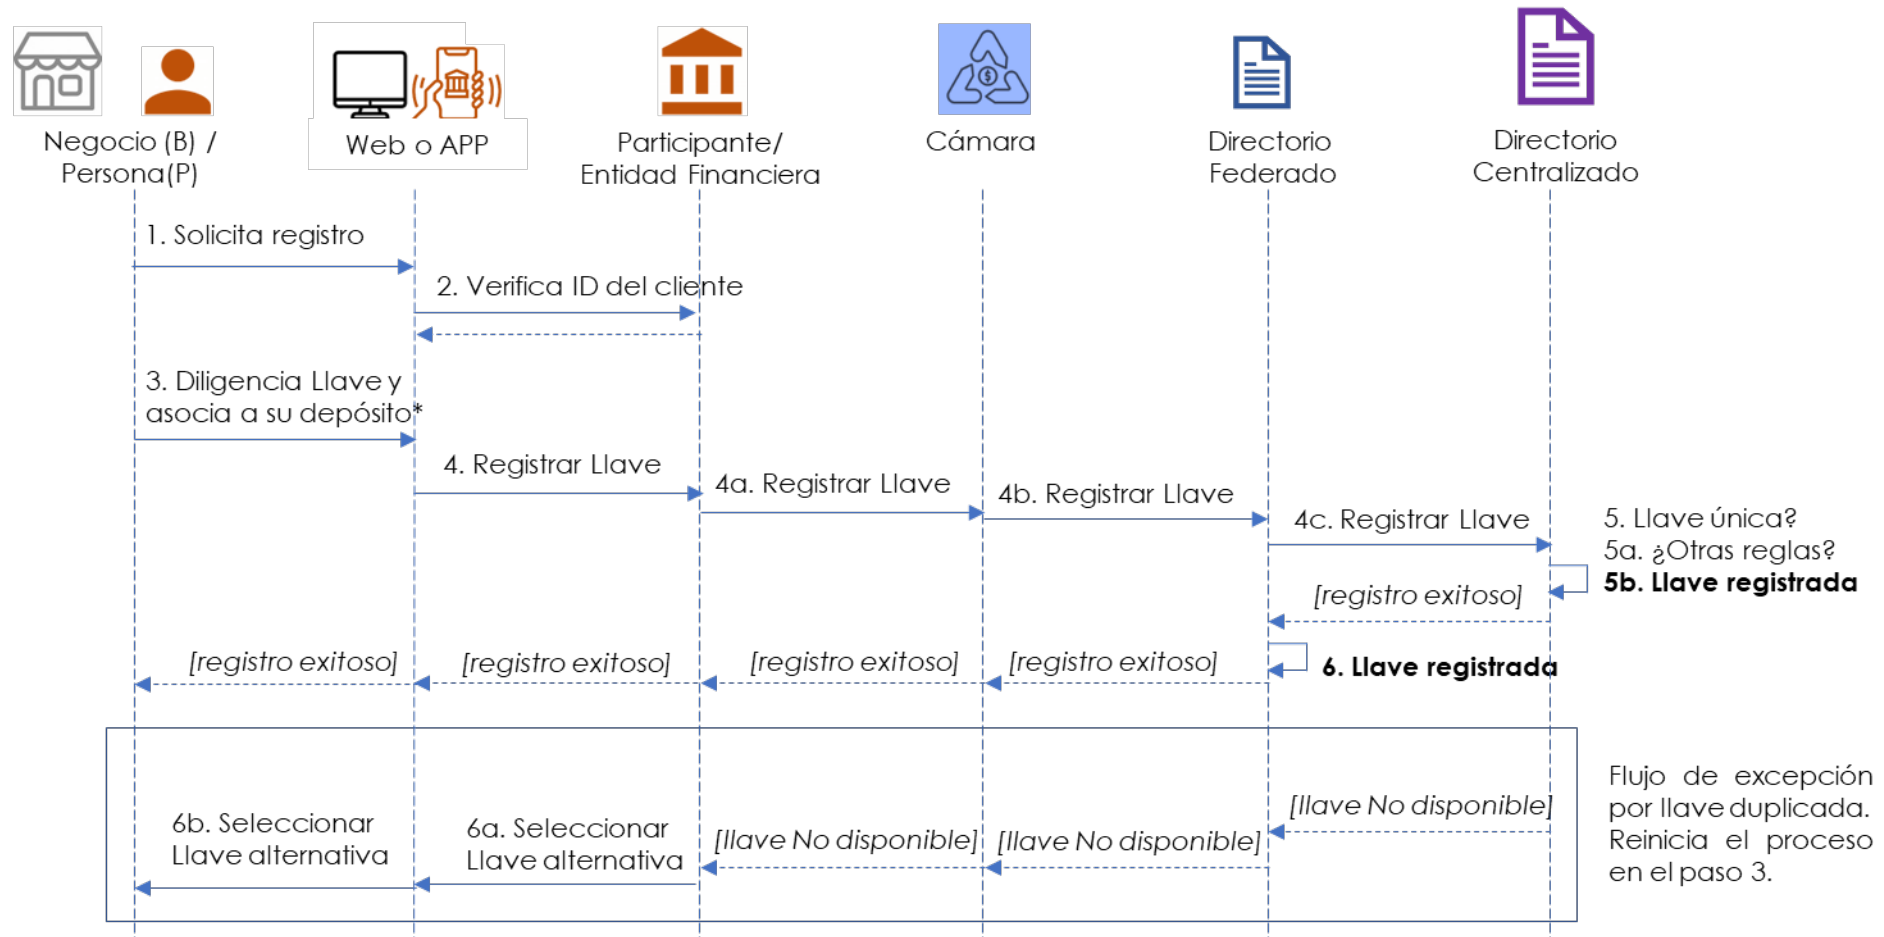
Negocio (B) / Persona(P)

Web o APP

Participante/ Entidad Financiera

Cámara

Directorio Federado

Directorio Centralizado

1. Solicita registro

2. Verifica ID del cliente

3. Diligencia Llave y asocia a su depósito*

4. Registrar Llave

4a. Registrar Llave

4b. Registrar Llave

4c. Registrar Llave

5. Llave única?
5a. ¿Otras reglas?
**5b. Llave registrada**

[registro exitoso]

**6. Llave registrada**

[registro exitoso]

[registro exitoso]

[registro exitoso]

[registro exitoso]

[llave No disponible]

6b. Seleccionar Llave alternativa

6a. Seleccionar Llave alternativa

[llave No disponible]

[llave No disponible]

Flujo de excepción por llave duplicada. Reinicia el proceso en el paso 3.